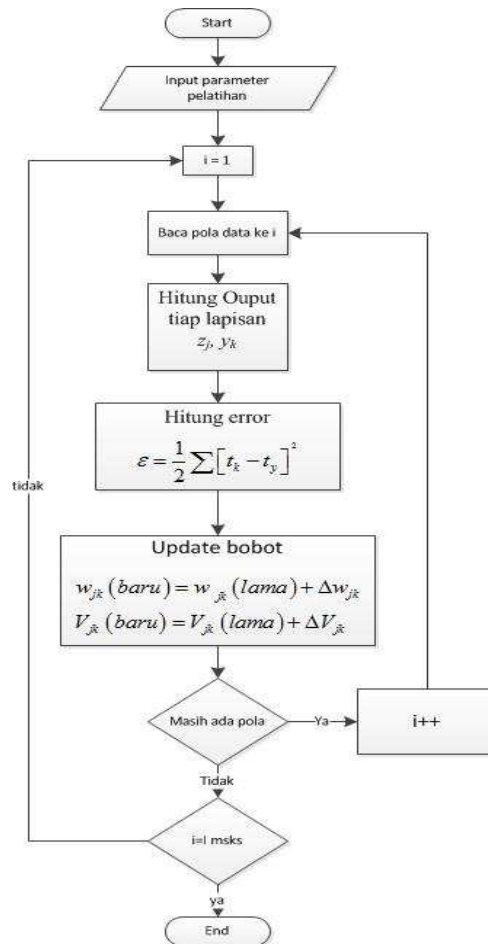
Start

Input parameter pelatihan

i = 1

Baca pola data ke i

Hitung Ouput tiap lapisan
$z_j, y_k$

Hitung error
$\varepsilon = \frac{1}{2}\sum\left[t_k - t_y\right]^2$

Update bobot
$w_{jk}(baru) = w_{jk}(lama) + \Delta w_{jk}$
$V_{jk}(baru) = V_{jk}(lama) + \Delta V_{jk}$

Masih ada pola

Ya

i++

Tidak

tidak

i=I msks

ya

End